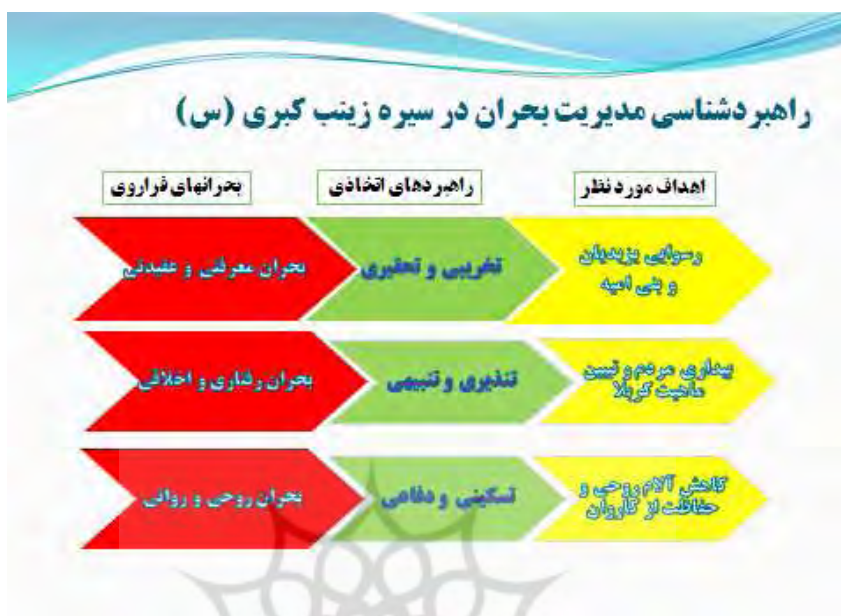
راهبردشناسی مدیریت بحران در سیره زینب کبری (س)

اهداف مورد نظر

راهبردهای اتخاذی

بحرانهای فراروی

رسوایی یزیدیان و بنی امیه

تخریبی و تحقیری

بحران معرفتی و عقیدتی

بیداری مردم و تبیین ماهیت کربلا

تنذیری و تنبیهی

بحران رفتاری و اخلاقی

کاهش آلام روحی و حفاظت از کاروان

تسکینی و دفاعی

بحران روحی و روانی